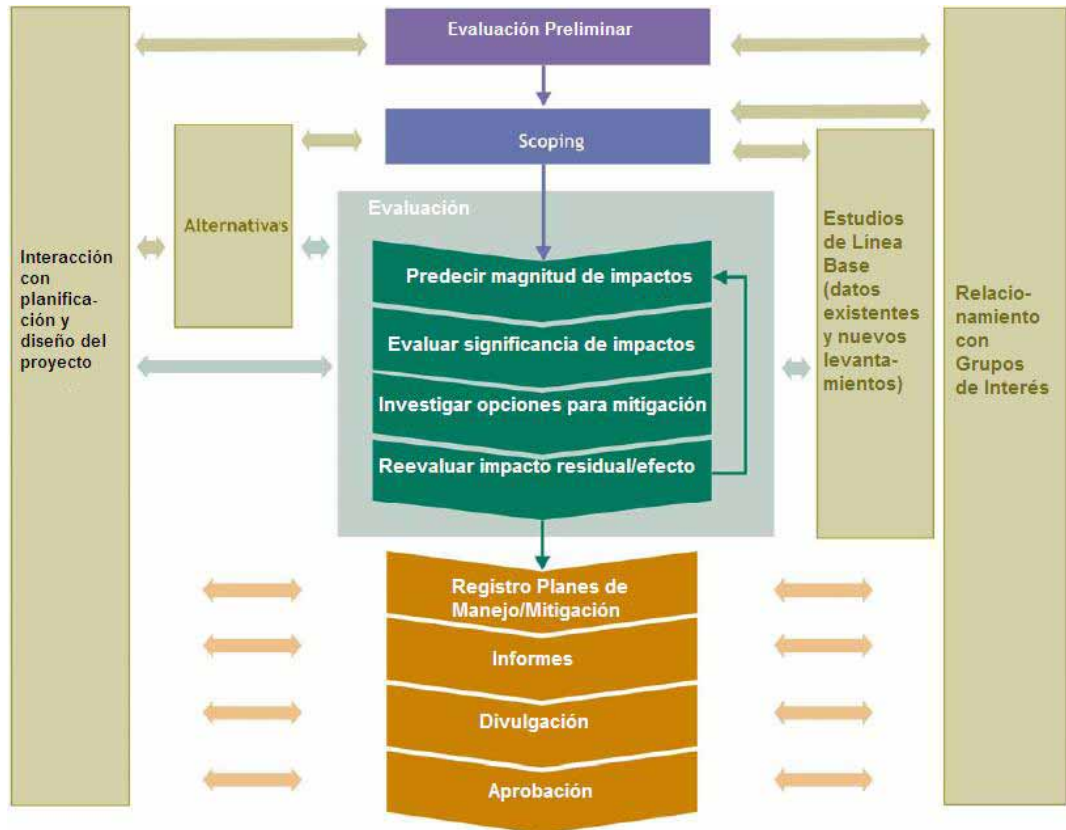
Evaluación Preliminar

Scoping

Alternativas

Evaluación

Predecir magnitud de impactos

Evaluar significancia de impactos

Investigar opciones para mitigación

Reevaluar impacto residual/efecto

Interacción con planificación y diseño del proyecto

Estudios de Línea Base (datos existentes y nuevos levantamientos)

Relacionamiento con Grupos de Interés

Registro Planes de Manejo/Mitigación

Informes

Divulgación

Aprobación